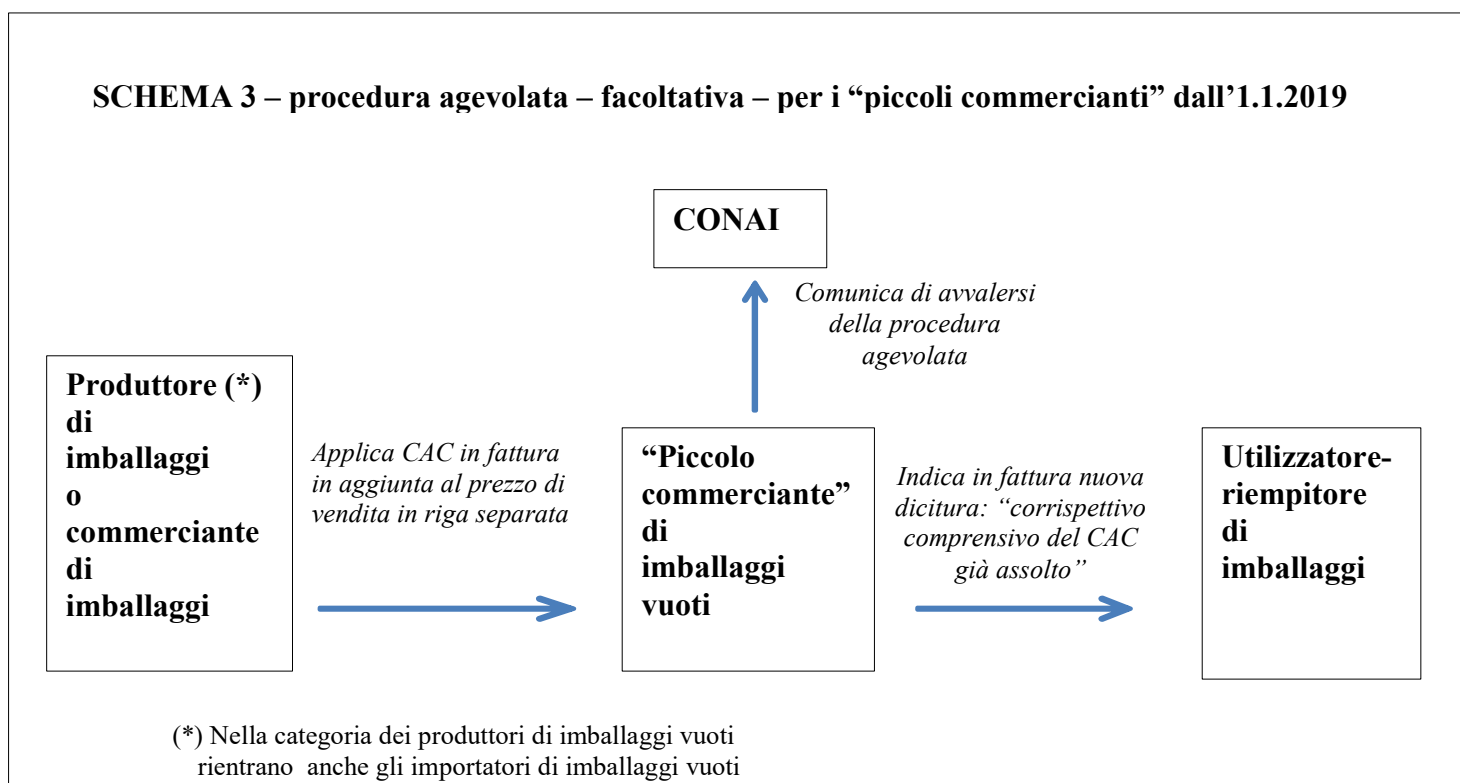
SCHEMA 3 – procedura agevolata – facoltativa – per i “piccoli commercianti” dall’1.1.2019

CONAI

Comunica di avvalersi della procedura agevolata

Produttore (*) di imballaggi o commerciante di imballaggi

Applica CAC in fattura in aggiunta al prezzo di vendita in riga separata

“Piccolo commerciante” di imballaggi vuoti

Indica in fattura nuova dicitura: “corrispettivo comprensivo del CAC già assolto”

Utilizzatore-riempitore di imballaggi

(*) Nella categoria dei produttori di imballaggi vuoti rientrano anche gli importatori di imballaggi vuoti